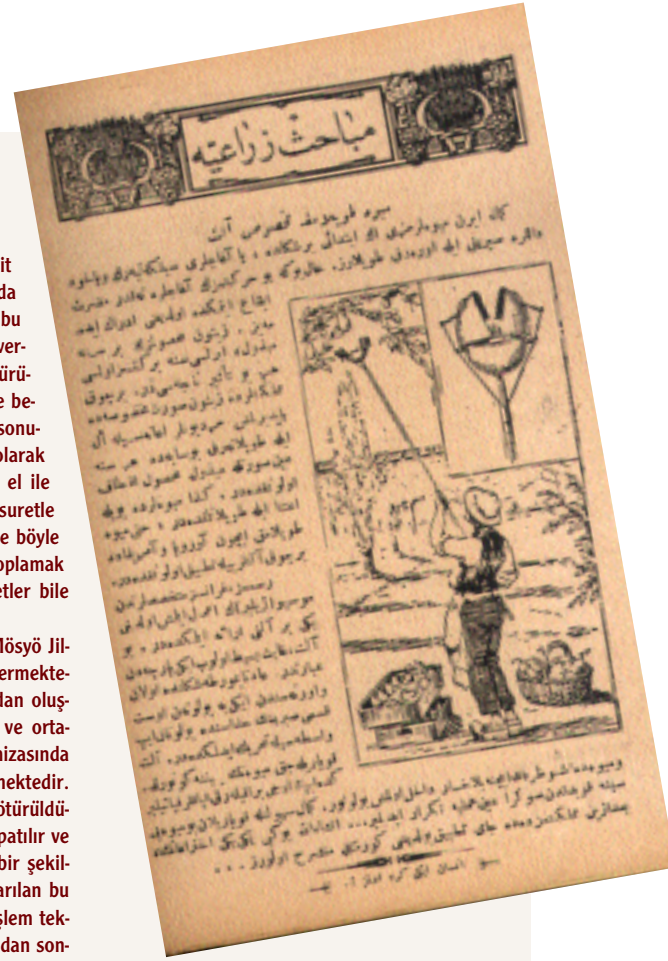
it
da
bu
ver-
türü-
e be-
sonu-
olarak
el ile
suretle
e böyle
oplamak
etler bile

Mösyö Jil-
ermekte-
dan oluş-
ve orta-
mizasında
mektedir.
götürüldü-
patılır ve
bir şekil-
arılan bu
şlem tek-
dan son-

مباحث زراعیه

میوه طوپلامغه مخصوص آلت

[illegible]